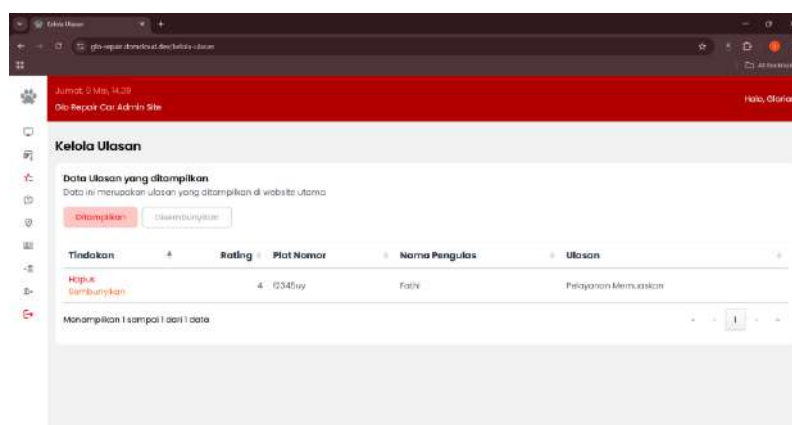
Kelola Ulasan

gio-repair.domcloud.dev/kelola-ulasan

Jumat, 9 Mei, 14.28
Gio Repair Car Admin Site

Halo, Gloria

Kelola Ulasan

Data Ulasan yang ditampilkan
Data ini merupakan ulasan yang ditampilkan di website utama

Ditampilkan Disembunyikan

| Tindakan | Rating | Plat Nomor | Nama Pengulas | Ulasan |
|---|---|---|---|---|
| Hapus Sembunyikan | 4 | f2345uy | Fathi | Pelayanan Memuaskan |

Menampilkan 1 sampai 1 dari 1 data

1